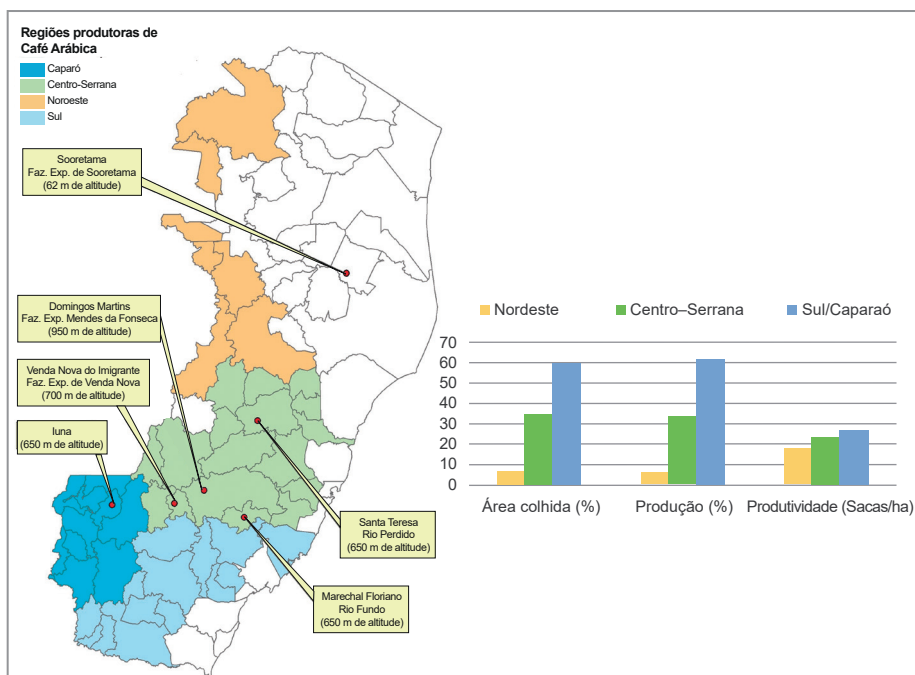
Regiões produtoras de Café Arábica
Caparó
Centro-Serrana
Noroeste
Sul

Sooretama
Faz. Exp. de Sooretama
(62 m de altitude)

Domingos Martins
Faz. Exp. Mendes da Fonseca
(950 m de altitude)

Venda Nova do Imigrante
Faz. Exp. de Venda Nova
(700 m de altitude)

Iuna
(650 m de altitude)

Santa Teresa
Rio Perdido
(650 m de altitude)

Marechal Floriano
Rio Fundo
(650 m de altitude)

Nordeste
Centro–Serrana
Sul/Caparaó

70
60
50
40
30
20
10
0

Área colhida (%)
Produção (%)
Produtividade (Sacas/ha)